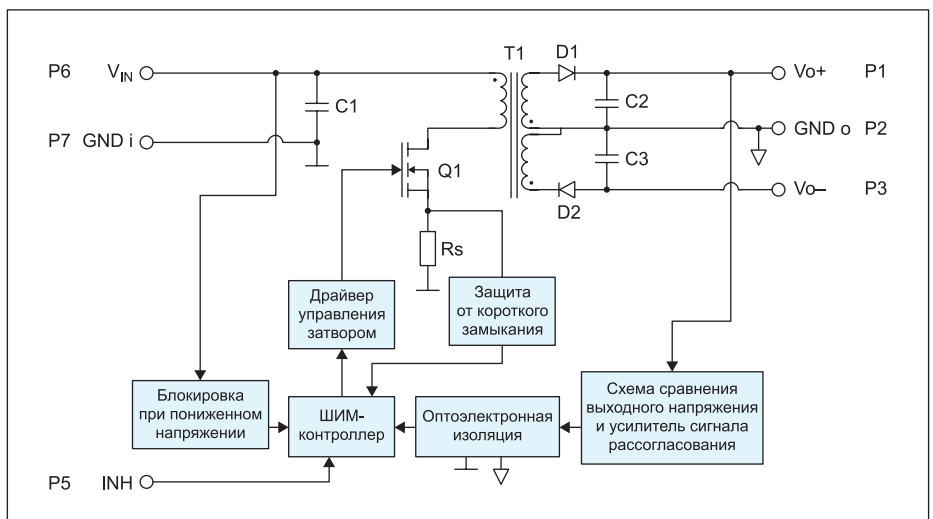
P6 $V_{IN}$

P7 GND i

C1

T1

D1

C2

C3

D2

Q1

Rs

Vo+ P1

GND o P2

Vo– P3

Драйвер управления затвором

Защита от короткого замыкания

Блокировка при пониженном напряжении

ШИМ-контроллер

Оптоэлектронная изоляция

Схема сравнения выходного напряжения и усилитель сигнала рассогласования

P5 INH